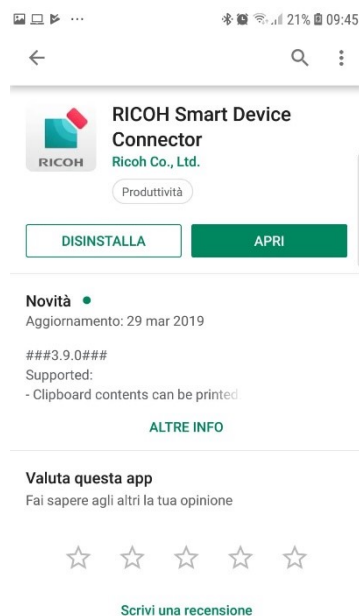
21% 09:45

RICOH
RICOH Smart Device Connector
Ricoh Co., Ltd.
Produttività

DISINSTALLA
APRI

Novità
Aggiornamento: 29 mar 2019

###3.9.0###
Supported:
- Clipboard contents can be printed

ALTRE INFO

Valuta questa app
Fai sapere agli altri la tua opinione

Scrivi una recensione